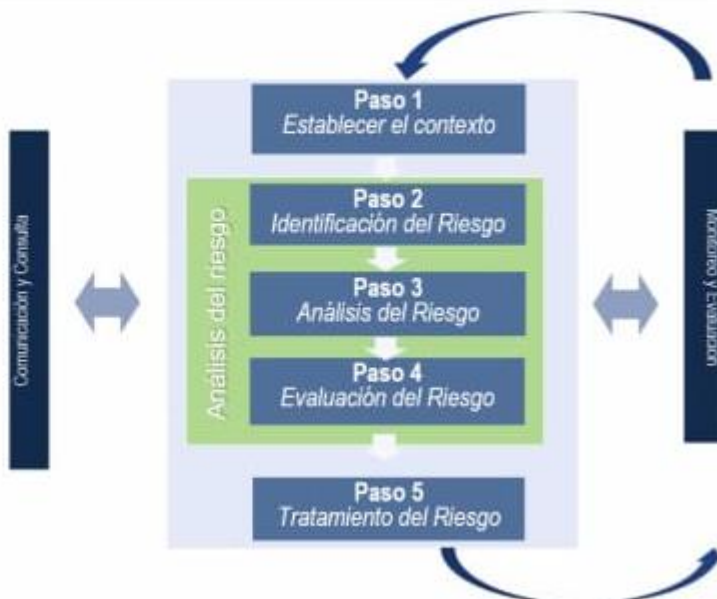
Comunicación y Consulta

Paso 1
Establecer el contexto

Análisis del riesgo

Paso 2
Identificación del Riesgo

Paso 3
Análisis del Riesgo

Paso 4
Evaluación del Riesgo

Paso 5
Tratamiento del Riesgo

Monitoreo y Evaluación